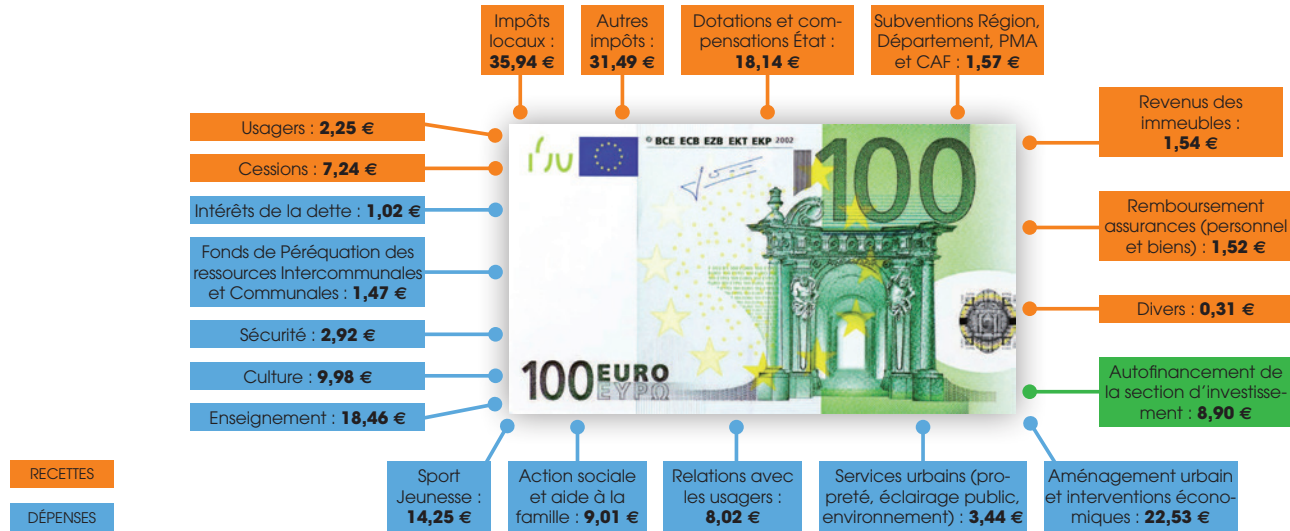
Impôts locaux : **35,94 €**

Autres impôts : **31,49 €**

Dotations et compensations État : **18,14 €**

Subventions Région, Département, PMA et CAF : **1,57 €**

Usagers : **2,25 €**

Cessions : **7,24 €**

Intérêts de la dette : **1,02 €**

Fonds de Péréquation des ressources Intercommunales et Communales : **1,47 €**

Sécurité : **2,92 €**

Culture : **9,98 €**

Enseignement : **18,46 €**

Revenus des immeubles : **1,54 €**

Remboursement assurances (personnel et biens) : **1,52 €**

Divers : **0,31 €**

Autofinancement de la section d'investissement : **8,90 €**

BCE ECB EZB EKT EKP 2002

100

100 EURO ΕΥΡΩ

Sport Jeunesse : **14,25 €**

Action sociale et aide à la famille : **9,01 €**

Relations avec les usagers : **8,02 €**

Services urbains (propreté, éclairage public, environnement) : **3,44 €**

Aménagement urbain et interventions économiques : **22,53 €**

RECETTES

DÉPENSES